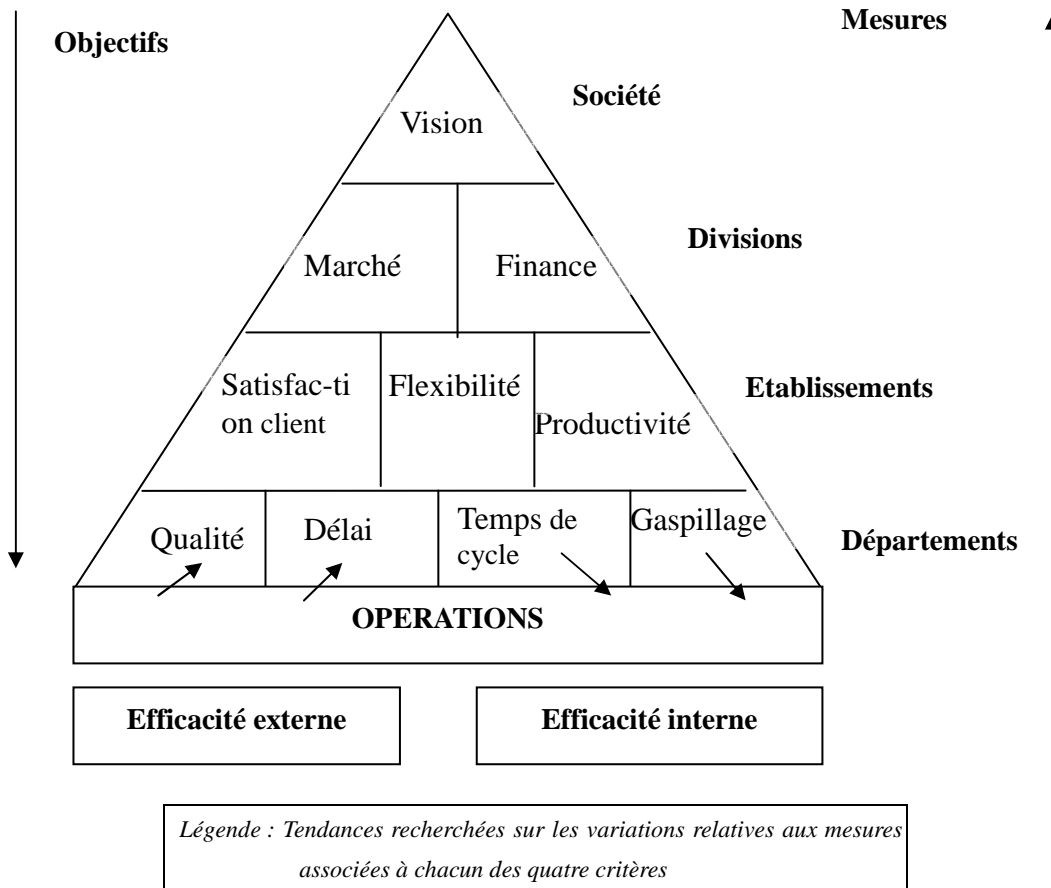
Objectifs

Mesures

Vision

Société

Marché

Finance

Divisions

Satisfac-ti on client

Flexibilité

Productivité

Etablissements

Qualité

Délai

Temps de cycle

Gaspillage

Départements

OPERATIONS

Efficacité externe

Efficacité interne

Légende : Tendances recherchées sur les variations relatives aux mesures associées à chacun des quatre critères